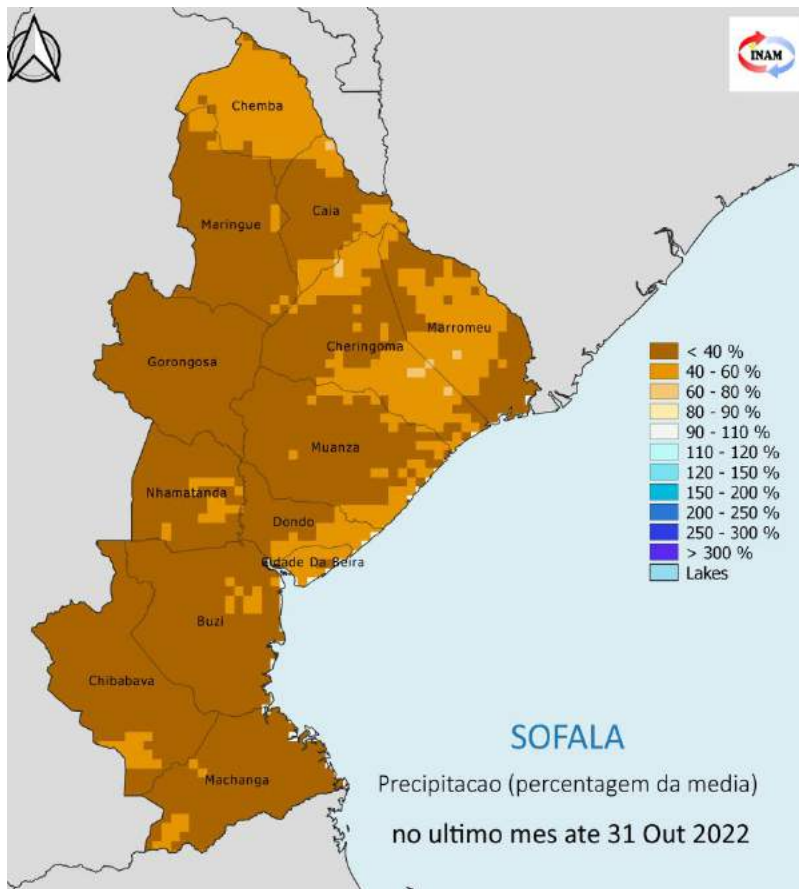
INAM

Chemba

Caia

Maringue

Marromeu

Cheringoma

Gorongosa

Muanza

Nhamatanda

Dondo

Cidade Da Beira

Buzi

Chibabava

Machanga

< 40 %
40 - 60 %
60 - 80 %
80 - 90 %
90 - 110 %
110 - 120 %
120 - 150 %
150 - 200 %
200 - 250 %
250 - 300 %
> 300 %
Lakes

SOFALA

Precipitacao (percentagem da media)

no ultimo mes ate 31 Out 2022